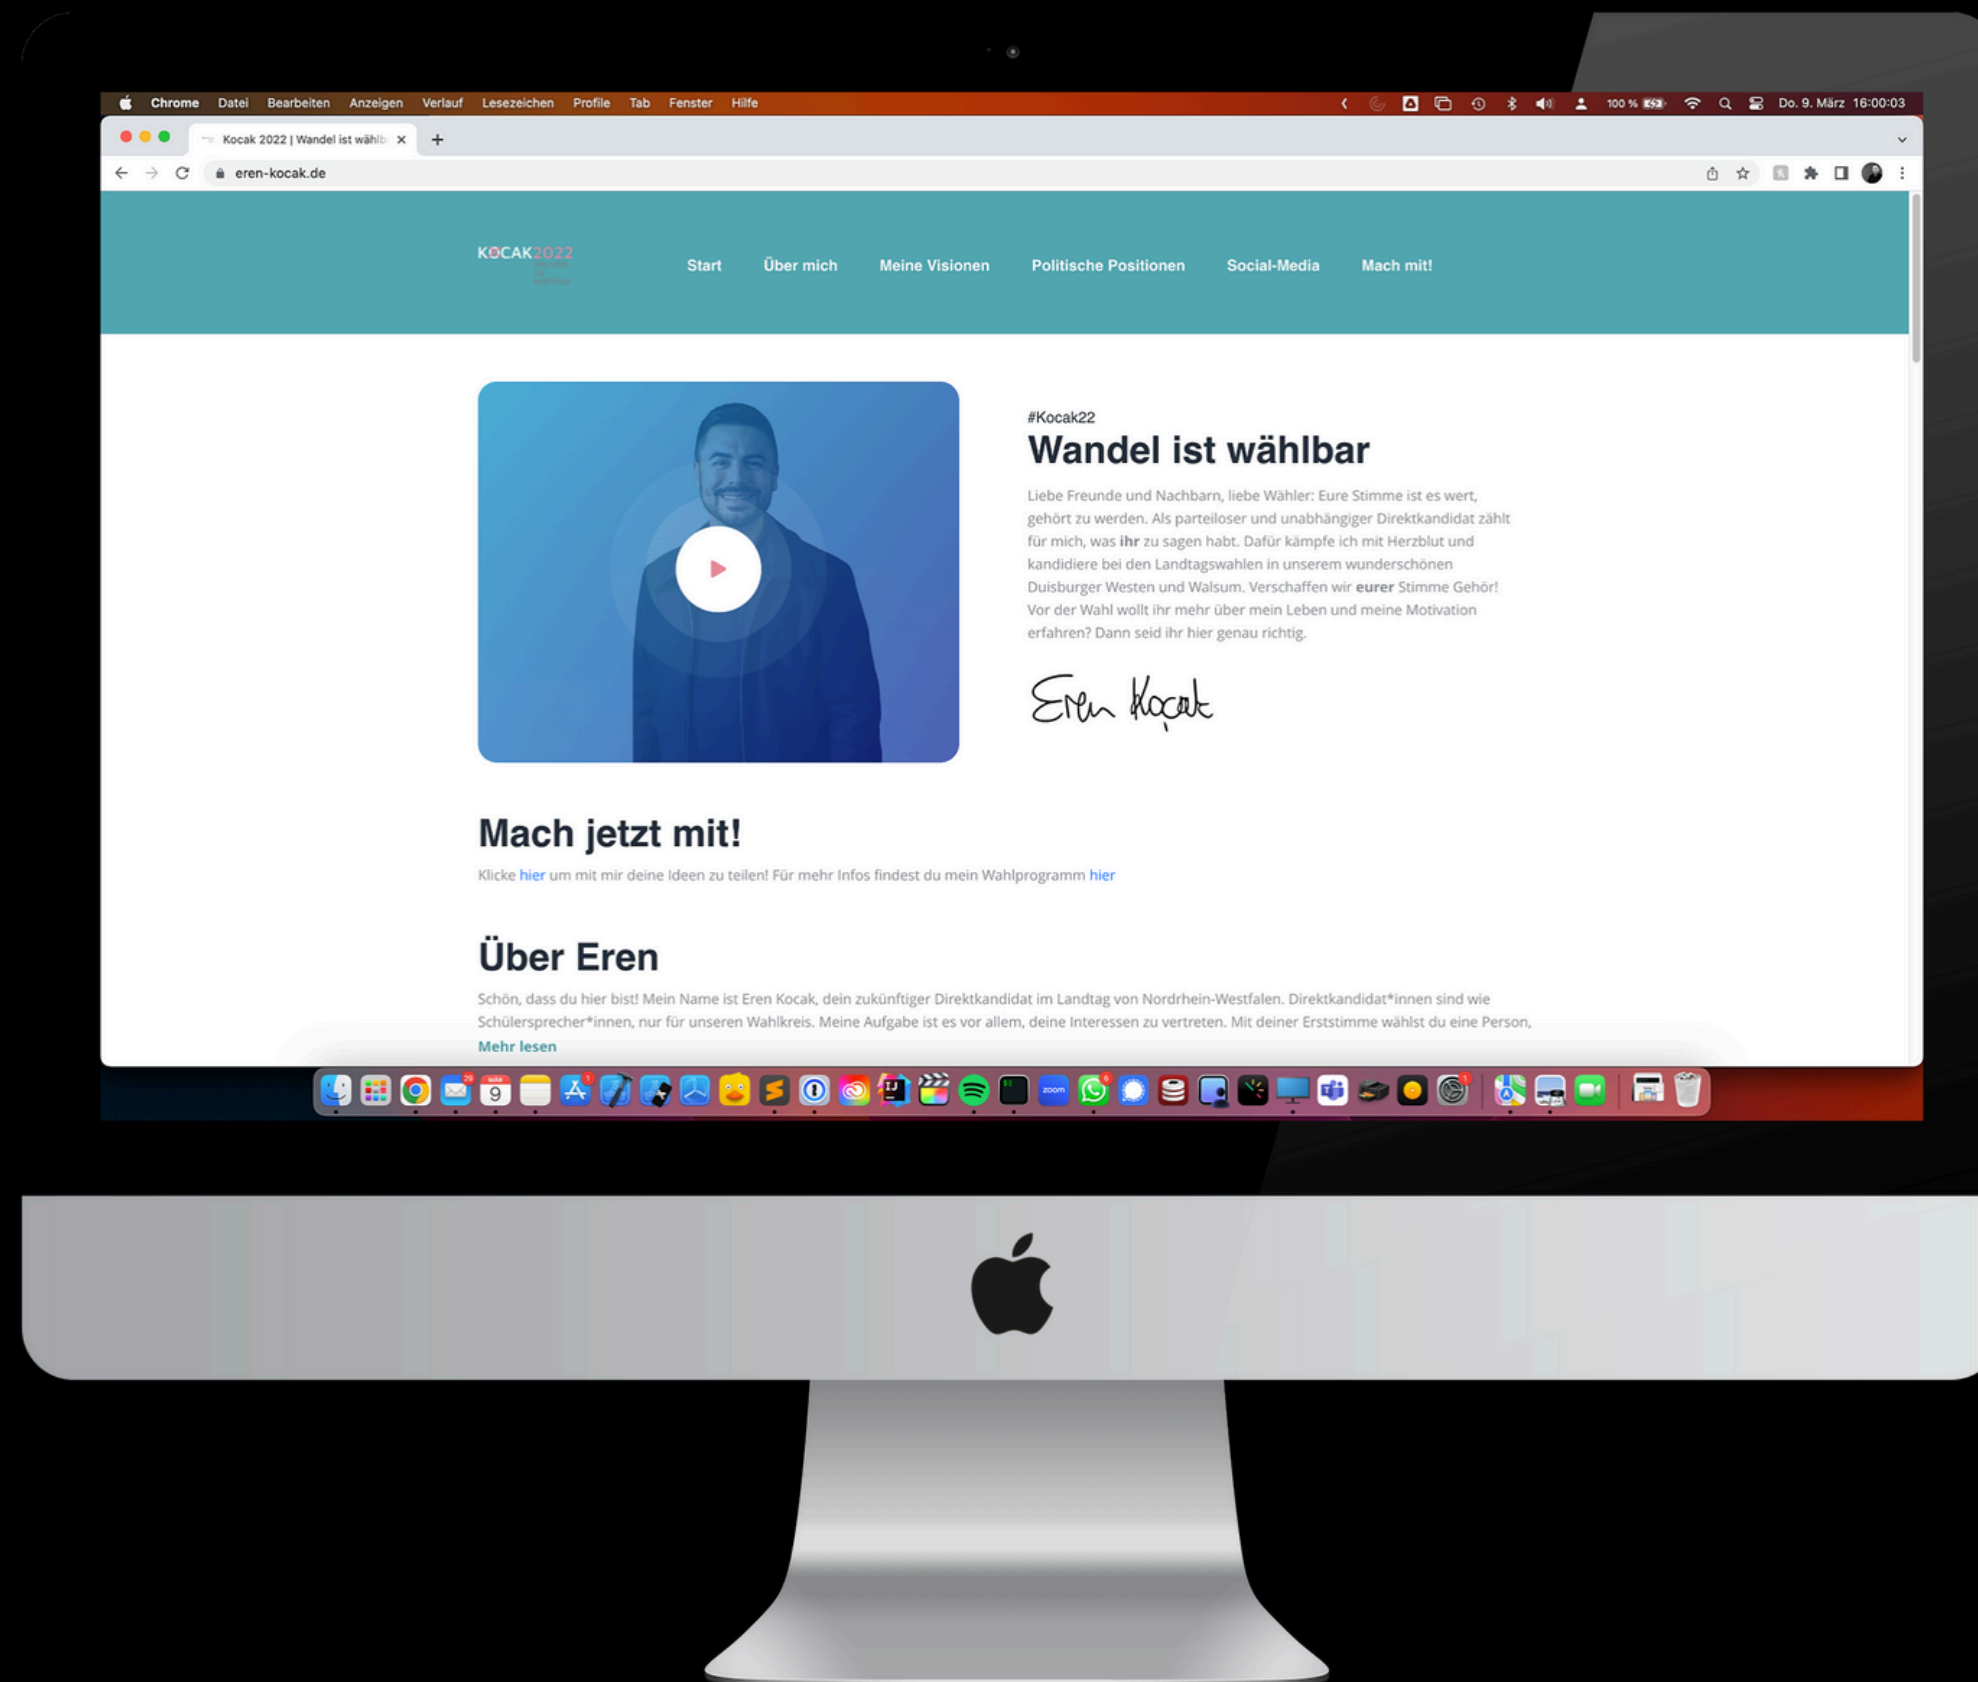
Chrome Datei Bearbeiten Anzeigen Verlauf Lesezeichen Profile Tab Fenster Hilfe

100 % Do. 9. März 16:00:03

Kocak 2022 | Wandel ist wählb

eren-kocak.de

KOCAK2022

Start Über mich Meine Visionen Politische Positionen Social-Media Mach mit!

#Kocak22

Wandel ist wählbar

Liebe Freunde und Nachbarn, liebe Wähler: Eure Stimme ist es wert, gehört zu werden. Als parteiloser und unabhängiger Direktkandidat zählt für mich, was **ihr** zu sagen habt. Dafür kämpfe ich mit Herzblut und kandidiere bei den Landtagswahlen in unserem wunderschönen Duisburger Westen und Walsum. Verschaffen wir **eurer** Stimme Gehör! Vor der Wahl wollt ihr mehr über mein Leben und meine Motivation erfahren? Dann seid ihr hier genau richtig.

Eren Kocak

Mach jetzt mit!

Klicke hier um mit mir deine Ideen zu teilen! Für mehr Infos findest du mein Wahlprogramm hier

Über Eren

Schön, dass du hier bist! Mein Name ist Eren Kocak, dein zukünftiger Direktkandidat im Landtag von Nordrhein-Westfalen. Direktkandidat*innen sind wie Schülersprecher*innen, nur für unseren Wahlkreis. Meine Aufgabe ist es vor allem, deine Interessen zu vertreten. Mit deiner Erststimme wählst du eine Person,

Mehr lesen